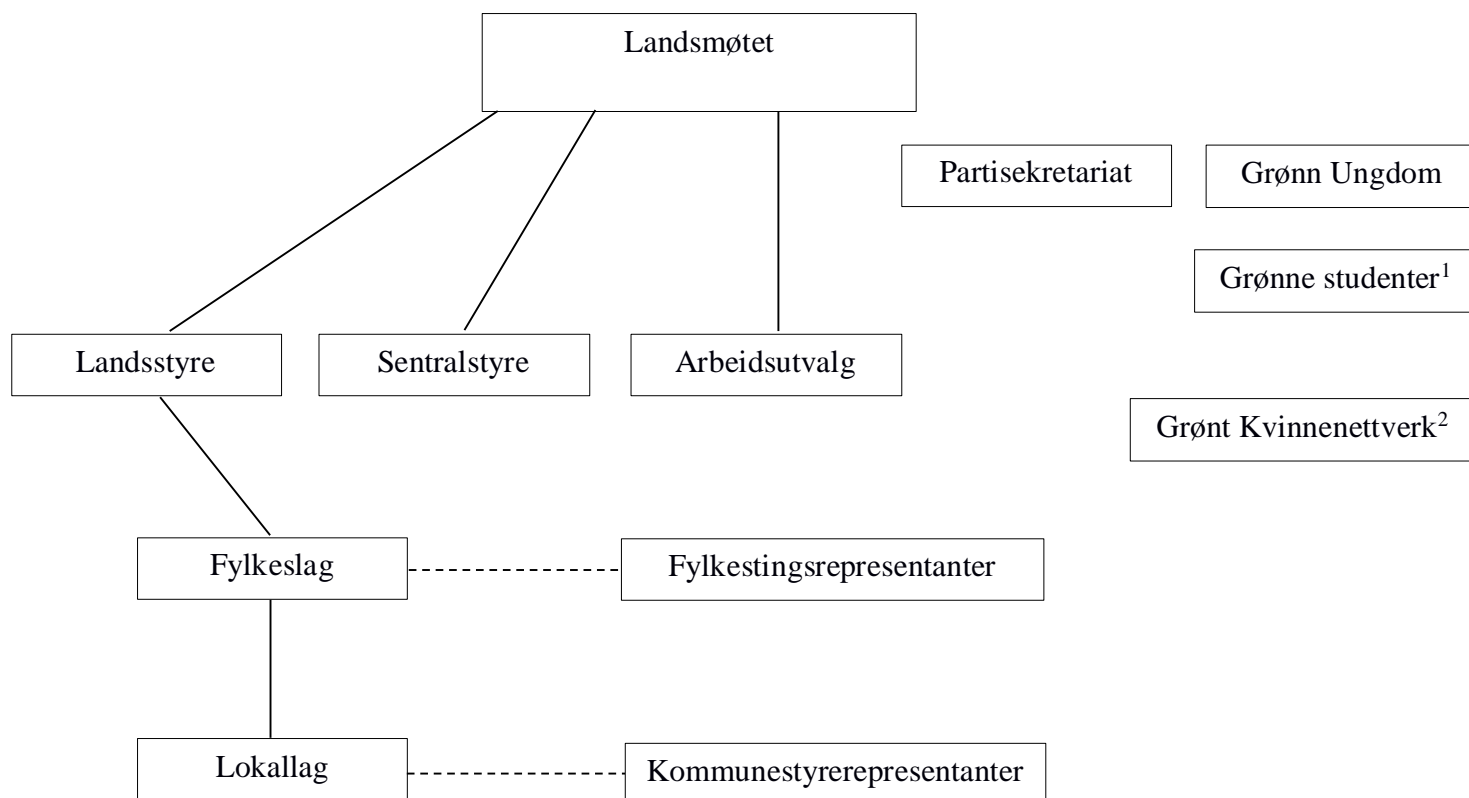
Landsmøtet

Partisekretariat

Grønn Ungdom

Grønne studenter$^1$

Landsstyre

Sentralstyre

Arbeidsutvalg

Grønt Kvinnenettverk$^2$

Fylkeslag

Fylkestingsrepresentanter

Lokallag

Kommunestyrerepresentanter